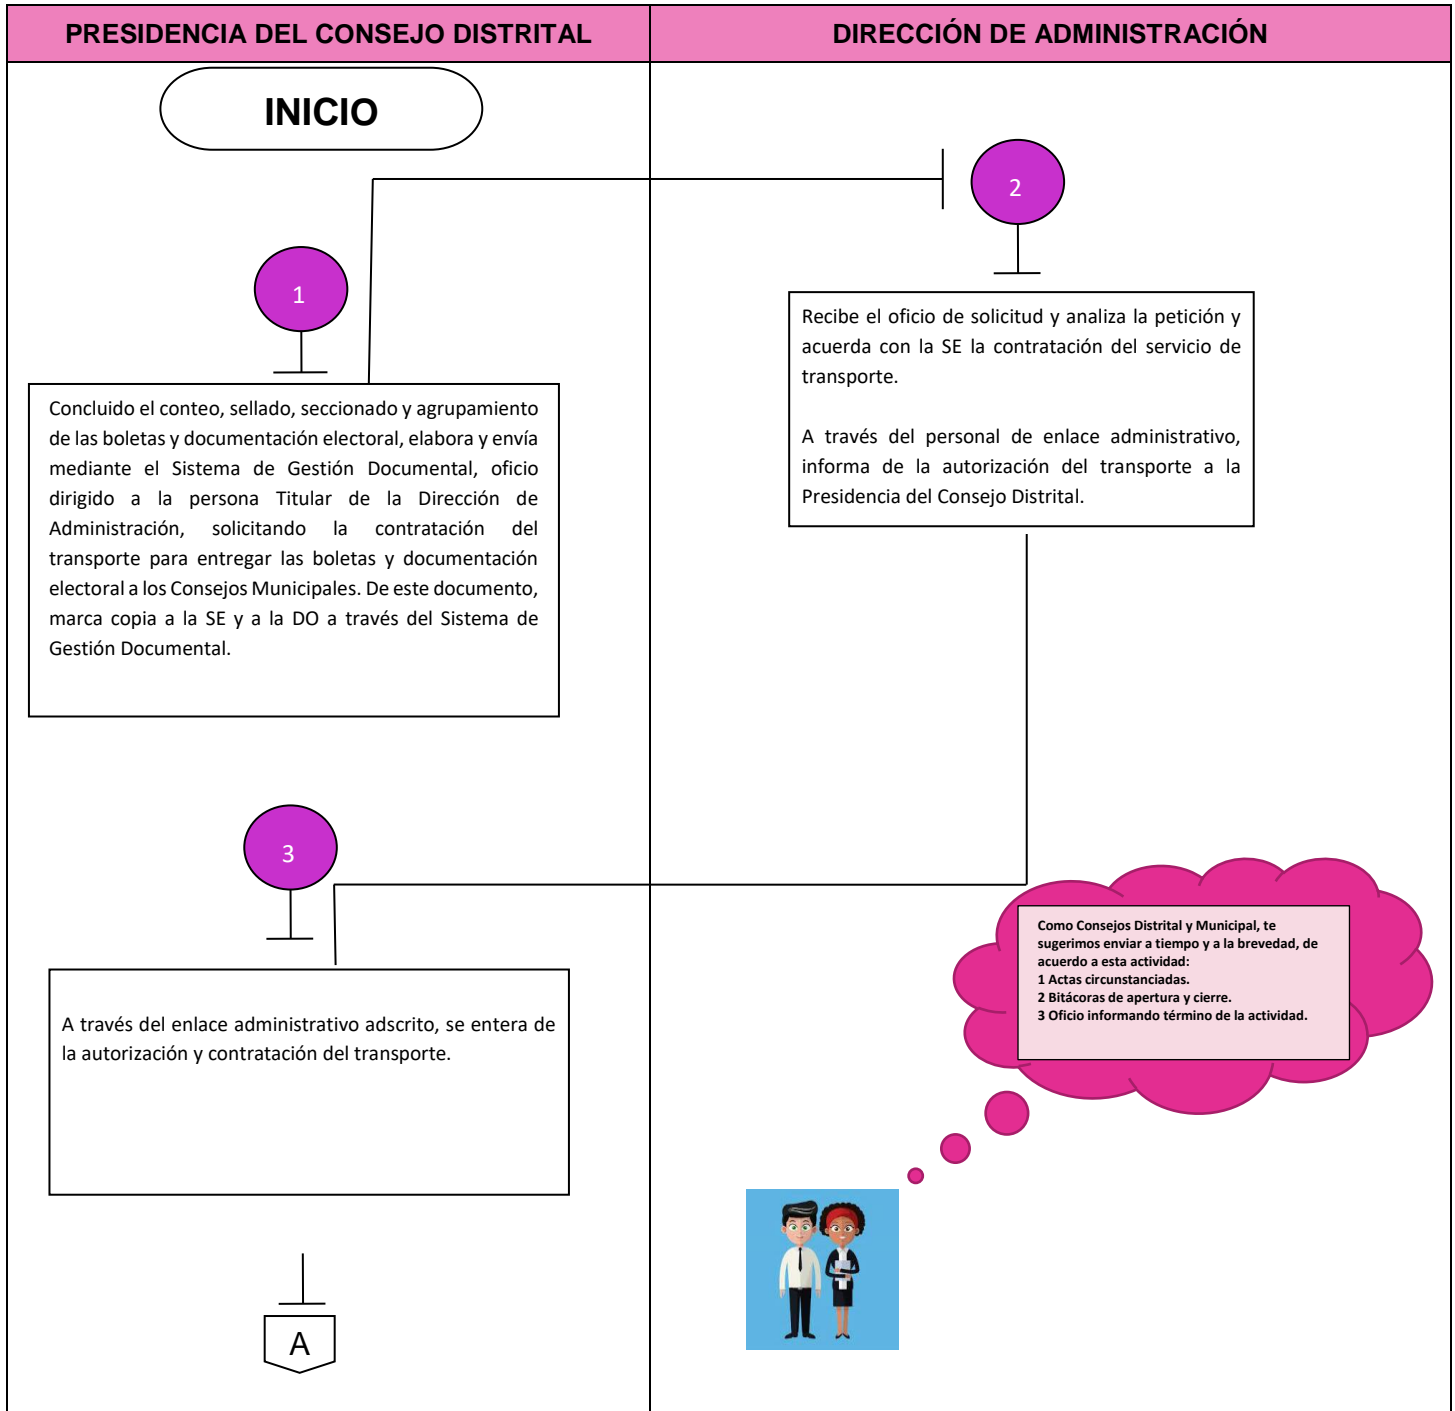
PRESIDENCIA DEL CONSEJO DISTRITAL

DIRECCIÓN DE ADMINISTRACIÓN

INICIO

2

1

Recibe el oficio de solicitud y analiza la petición y acuerda con la SE la contratación del servicio de transporte.

A través del personal de enlace administrativo, informa de la autorización del transporte a la Presidencia del Consejo Distrital.

Concluido el conteo, sellado, seccionado y agrupamiento de las boletas y documentación electoral, elabora y envía mediante el Sistema de Gestión Documental, oficio dirigido a la persona Titular de la Dirección de Administración, solicitando la contratación del transporte para entregar las boletas y documentación electoral a los Consejos Municipales. De este documento, marca copia a la SE y a la DO a través del Sistema de Gestión Documental.

3

Como Consejos Distrital y Municipal, te sugerimos enviar a tiempo y a la brevedad, de acuerdo a esta actividad:
1 Actas circunstanciadas.
2 Bitácoras de apertura y cierre.
3 Oficio informando término de la actividad.

A través del enlace administrativo adscrito, se entera de la autorización y contratación del transporte.

A